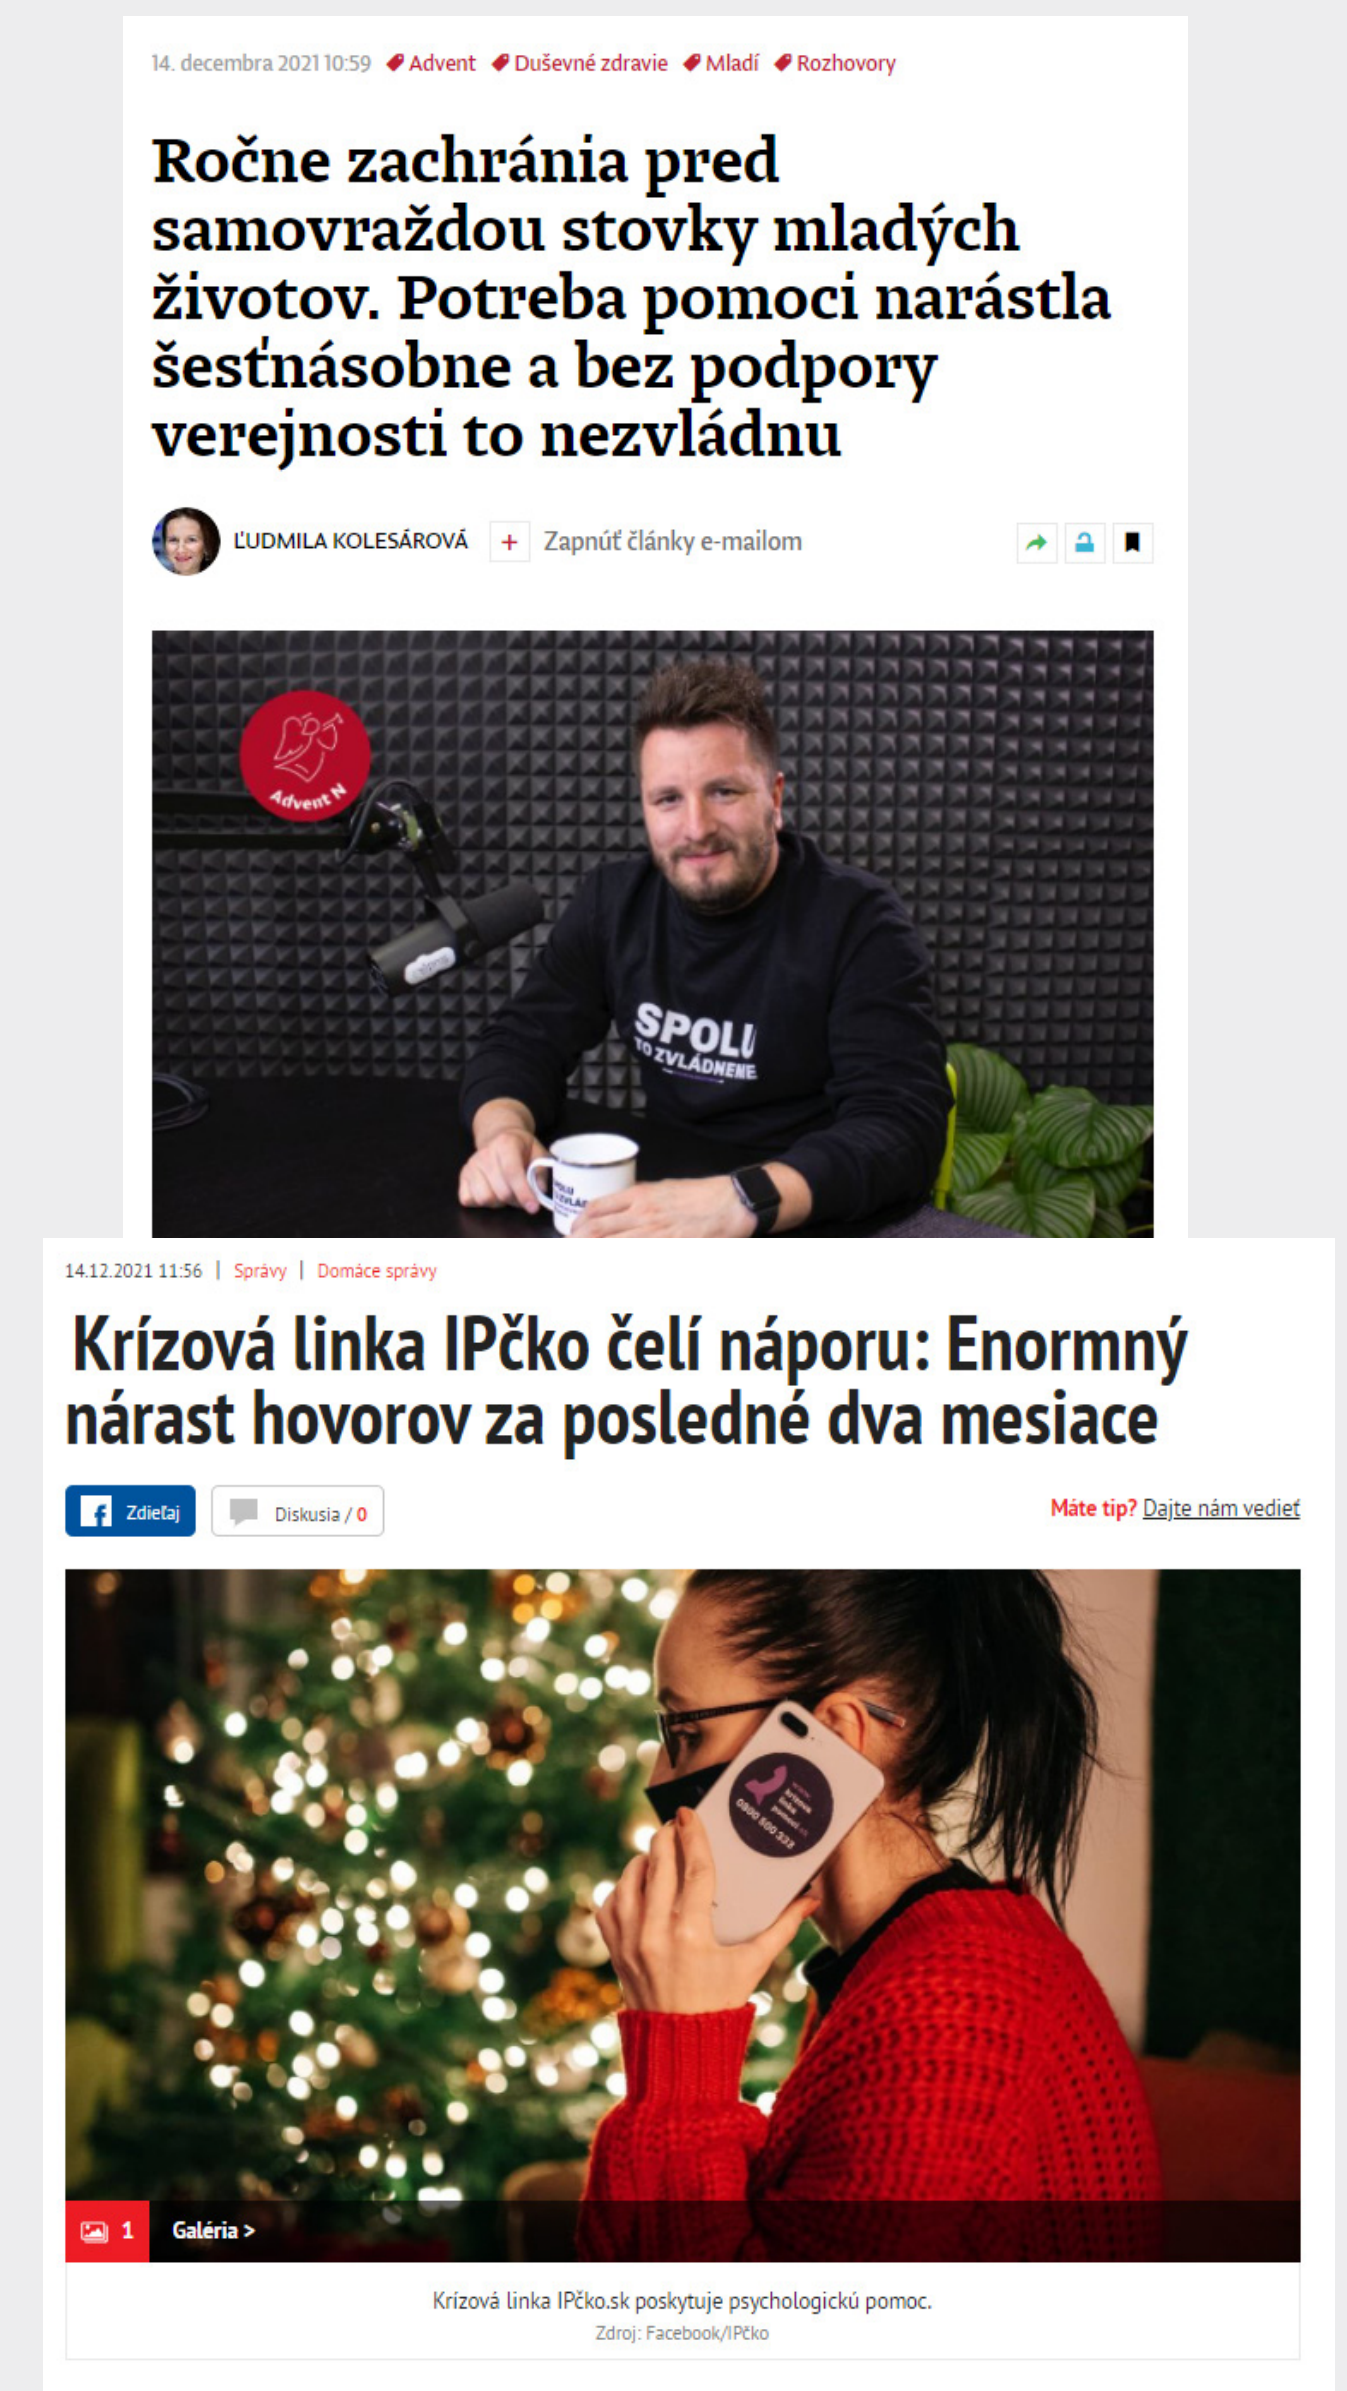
14. decembra 2021 10:59 Advent Duševné zdravie Mladí Rozhovory

# Ročne zachránia pred samovraždou stovky mladých životov. Potreba pomoci narástla šesťnásobne a bez podpory verejnosti to nezvládnu

ĽUDMILA KOLESÁROVÁ + Zapnúť články e-mailom

Advent N

SPOLU TO ZVLÁDNEME

14.12.2021 11:56 | Správy | Domáce správy

# Krízová linka IPčko čelí náporu: Enormný nárast hovorov za posledné dva mesiace

Zdieľaj Diskusia / 0 Máte tip? Dajte nám vedieť

0800 500 333

1 Galéria >

Krízová linka IPčko.sk poskytuje psychologickú pomoc.
Zdroj: Facebook/IPčko